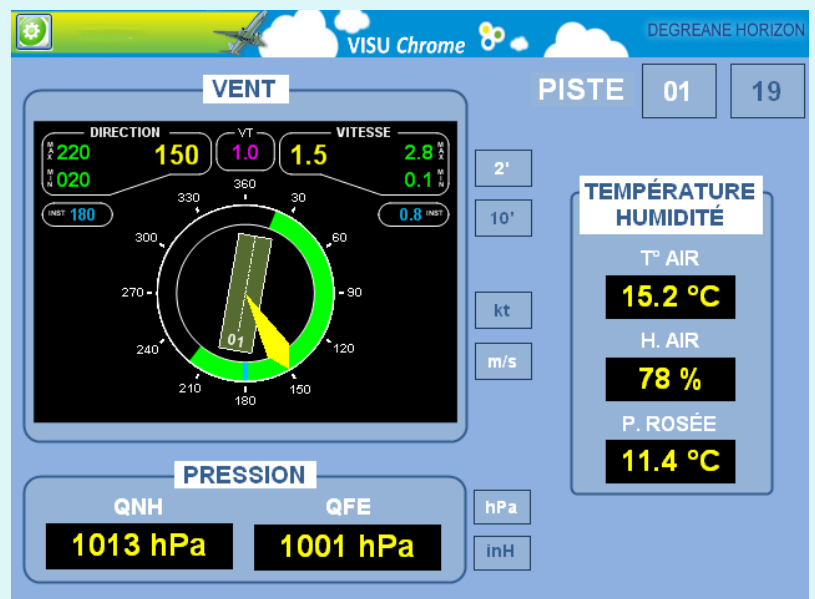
VISU Chrome

DEGREANE HORIZON

PISTE 01 19

VENT

DIRECTION
MAX 220
MIN 020
150

VT
1.0

VITESSE
1.5
2.8 MAX
0.1 MIN

INST 180

0.8 INST

360
30
60
90
120
150
180
210
240
270
300
330

01

2'
10'
kt
m/s

TEMPÉRATURE HUMIDITÉ

T° AIR
15.2 °C

H. AIR
78 %

P. ROSÉE
11.4 °C

PRESSION

QNH
1013 hPa

QFE
1001 hPa

hPa
inH